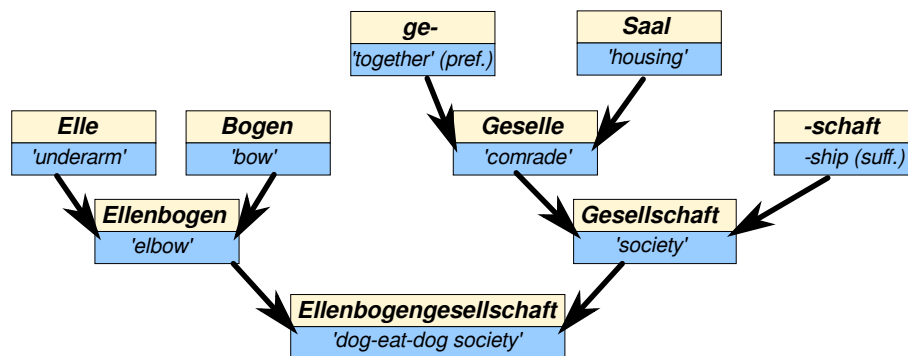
ge-
'together' (pref.)

Saal
'housing'

Elle
'underarm'

Bogen
'bow'

Geselle
'comrade'

-schaft
-ship (suff.)

Ellenbogen
'elbow'

Gesellschaft
'society'

Ellenbogengesellschaft
'dog-eat-dog society'